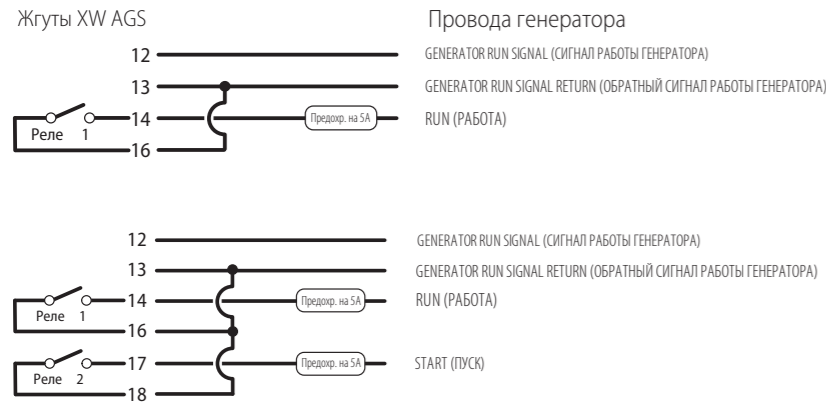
Жгуты XW AGS

Провода генератора

12
GENERATOR RUN SIGNAL (СИГНАЛ РАБОТЫ ГЕНЕРАТОРА)
13
GENERATOR RUN SIGNAL RETURN (ОБРАТНЫЙ СИГНАЛ РАБОТЫ ГЕНЕРАТОРА)
Реле 1
14
Предохр. на 5A
RUN (РАБОТА)
16

12
GENERATOR RUN SIGNAL (СИГНАЛ РАБОТЫ ГЕНЕРАТОРА)
13
GENERATOR RUN SIGNAL RETURN (ОБРАТНЫЙ СИГНАЛ РАБОТЫ ГЕНЕРАТОРА)
Реле 1
14
Предохр. на 5A
RUN (РАБОТА)
16
Реле 2
17
Предохр. на 5A
START (ПУСК)
18